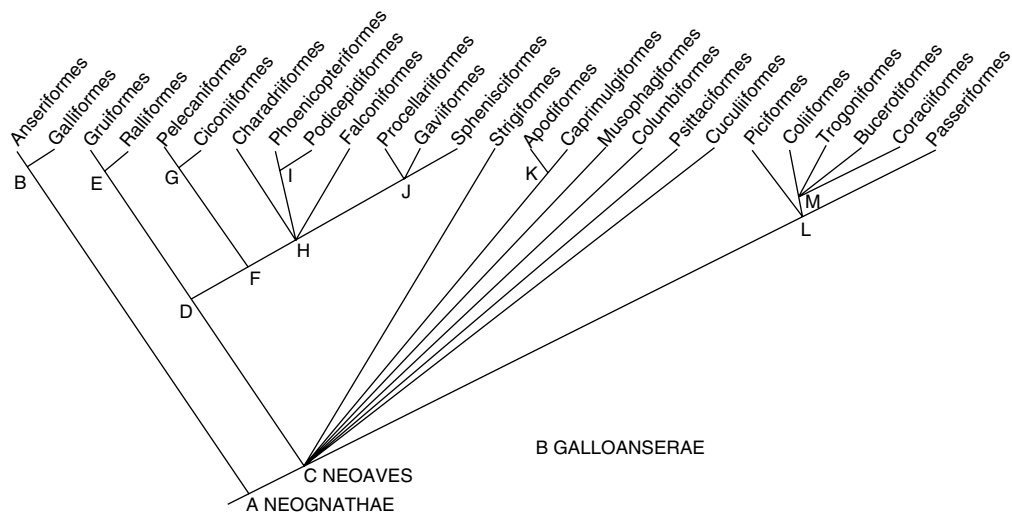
Anseriformes
Galliformes
Gruiformes
Ralliformes
Pelecaniformes
Ciconiiformes
Charadriiformes
Phoenicopteriformes
Podicepidiformes
Falconiformes
Procellariiformes
Gaviiformes
Sphenisciformes
Strigiformes
Apodiformes
Caprimulgiformes
Musophagiformes
Columbiformes
Psittaciformes
Cuculiformes
Piciformes
Coliiformes
Trogoniformes
Bucerotiformes
Coraciiformes
Passeriformes

B
E
G
I
J
K
M
H
F
L
D

C NEOAVES
B GALLOANSERAE
A NEOGNATHAE